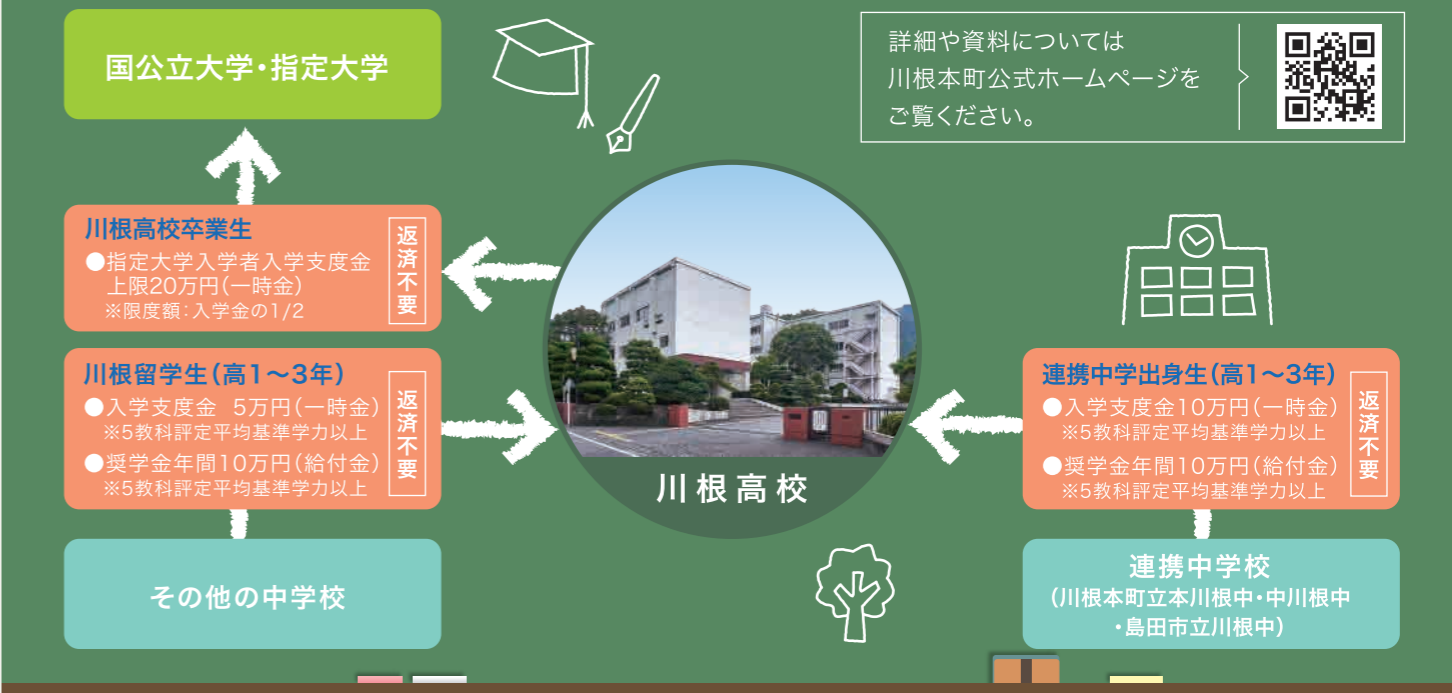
国公立大学・指定大学

詳細や資料については
川根本町公式ホームページを
ご覧ください。

川根高校卒業生
●指定大学入学者入学支度金 上限20万円(一時金)
※限度額:入学金の1/2
返済不要

川根留学生(高1～3年)
●入学支度金 5万円(一時金)
※5教科評定平均基準学力以上
●奨学金年間10万円(給付金)
※5教科評定平均基準学力以上
返済不要

川根高校

連携中学出身生(高1～3年)
●入学支度金10万円(一時金)
※5教科評定平均基準学力以上
●奨学金年間10万円(給付金)
※5教科評定平均基準学力以上
返済不要

その他の中学校

連携中学校
(川根本町立本川根中・中川根中・島田市立川根中)